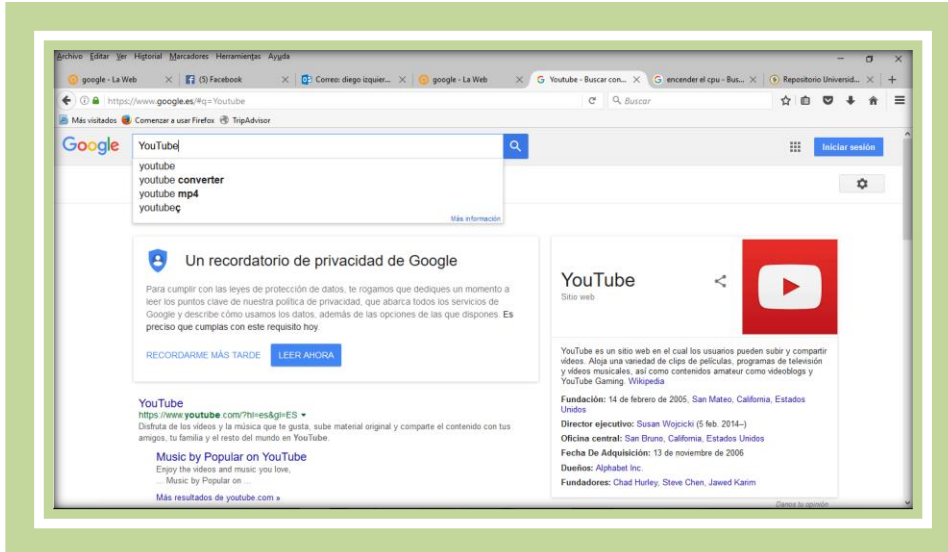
Archivo Editar Ver Historial Marcadores Herramientas Ayuda

google - La Web | (5) Facebook | Correo: diego izquier... | google - La Web | Youtube - Buscar con... | encender el cpu - Bus... | Repositorio Universid...

https://www.google.es/#q=Youtube

Buscar

Más visitados | Comenzar a usar Firefox | TripAdvisor

Google

YouTube

youtube
youtube **converter**
youtube **mp4**
youtube**ç**

Más información

Iniciar sesión

Un recordatorio de privacidad de Google

Para cumplir con las leyes de protección de datos, te rogamos que dediques un momento a leer los puntos clave de nuestra política de privacidad, que abarca todos los servicios de Google y describe cómo usamos los datos, además de las opciones de las que dispones. Es preciso que cumplas con este requisito hoy.

RECORDARME MÁS TARDE | LEER AHORA

YouTube
https://www.youtube.com/?hl=es&gl=ES
Disfruta de los videos y la música que te gusta, sube material original y comparte el contenido con tus amigos, tu familia y el resto del mundo en YouTube.

Music by Popular on YouTube
Enjoy the videos and music you love, ... Music by Popular on ...

Más resultados de youtube.com »

YouTube
Sitio web

YouTube es un sitio web en el cual los usuarios pueden subir y compartir videos. Aloja una variedad de clips de películas, programas de televisión y vídeos musicales, así como contenidos amateur como videoblogs y YouTube Gaming. Wikipedia

Fundación: 14 de febrero de 2005, San Mateo, California, Estados Unidos

Director ejecutivo: Susan Wojcicki (5 feb. 2014–)

Oficina central: San Bruno, California, Estados Unidos

Fecha De Adquisición: 13 de noviembre de 2006

Dueños: Alphabet Inc.

Fundadores: Chad Hurley, Steve Chen, Jawed Karim

Danos tu opinión